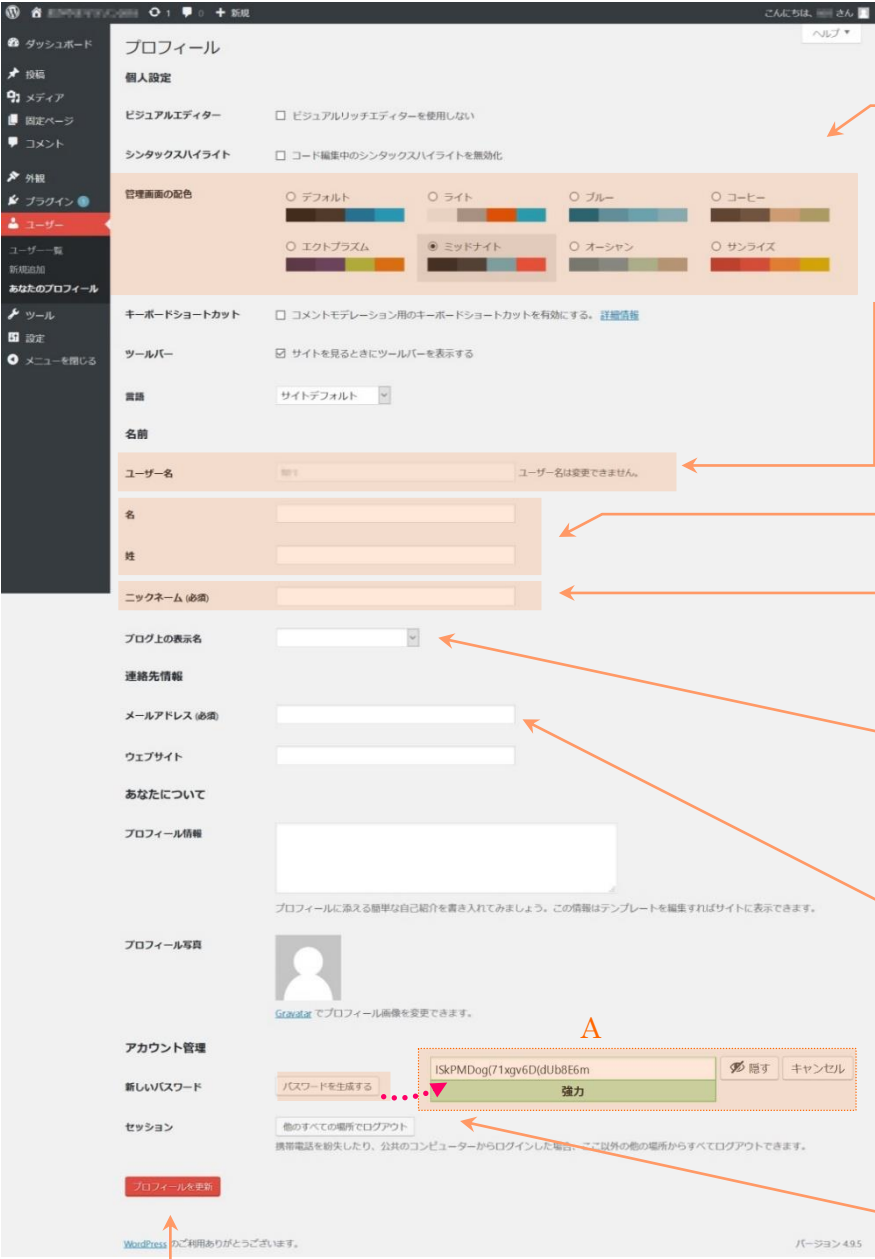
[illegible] 1 0 + 新規

こんにちは、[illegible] さん

ヘルプ ▾

ダッシュボード
投稿
メディア
固定ページ
コメント
外観
プラグイン
ユーザー
ユーザー一覧
新規追加
あなたのプロフィール
ツール
設定
メニューを閉じる

プロフィール

個人設定

ビジュアルエディター　☐ ビジュアルリッチエディターを使用しない

シンタックスハイライト　☐ コード編集中のシンタックスハイライトを無効化

管理画面の配色　○ デフォルト　○ ライト　○ ブルー　○ コーヒー　○ エクトプラズム　◉ ミッドナイト　○ オーシャン　○ サンライズ

キーボードショートカット　☐ コメントモデレーション用のキーボードショートカットを有効にする。詳細情報

ツールバー　☑ サイトを見るときにツールバーを表示する

言語　サイトデフォルト

名前

ユーザー名　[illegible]　ユーザー名は変更できません。

名

姓

ニックネーム (必須)

ブログ上の表示名

連絡先情報

メールアドレス (必須)

ウェブサイト

あなたについて

プロフィール情報

プロフィールに添える簡単な自己紹介を書き入れてみましょう。この情報はテンプレートを編集すればサイトに表示できます。

プロフィール写真

Gravatar でプロフィール画像を変更できます。

A

アカウント管理

新しいパスワード　パスワードを生成する　ISkPMDog(71xgv6D(dUb8E6m　隠す　キャンセル　強力

セッション　他のすべての場所でログアウト

携帯電話を紛失したり、公共のコンピューターからログインした場合、ここ以外の他の場所からすべてログアウトできます。

プロフィールを更新

WordPress のご利用ありがとうございます。

バージョン 4.9.5